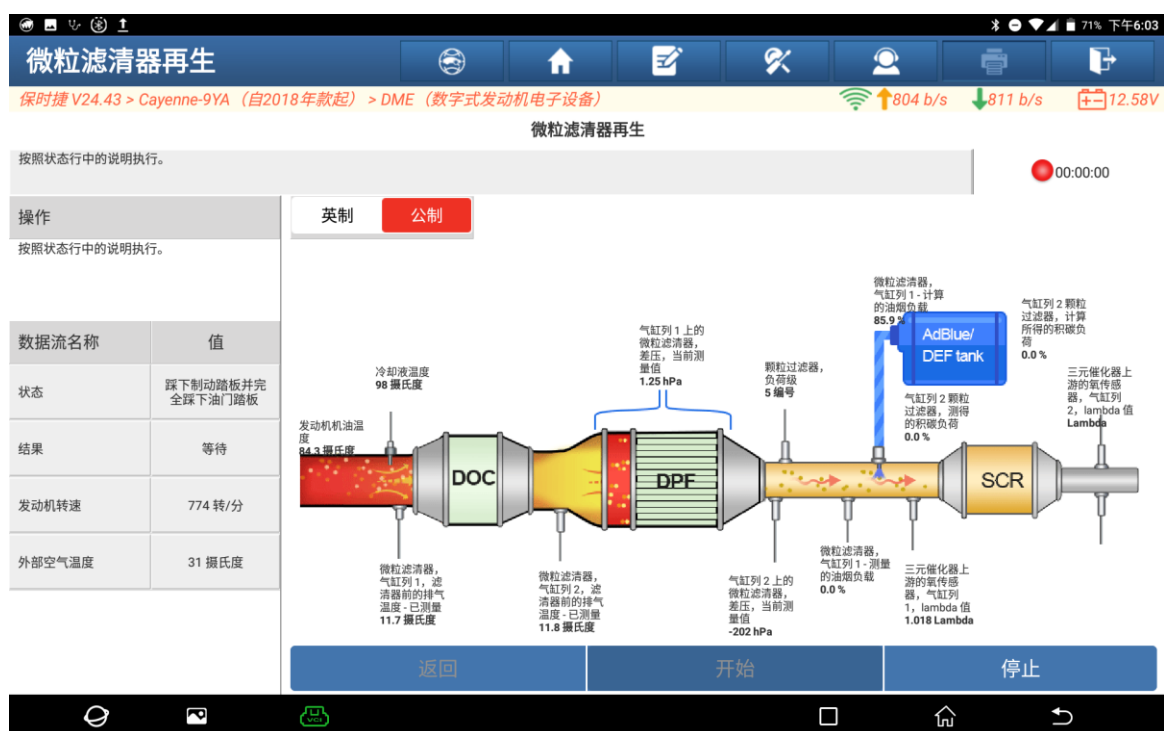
71% 下午6:03

微粒滤清器再生

保时捷 V24.43 > Cayenne-9YA（自2018年款起）> DME（数字式发动机电子设备）

804 b/s 811 b/s 12.58V

微粒滤清器再生

按照状态行中的说明执行。

00:00:00

操作

按照状态行中的说明执行。

| 数据流名称 | 值 |
|---|---|
| 状态 | 踩下制动踏板并完全踩下油门踏板 |
| 结果 | 等待 |
| 发动机转速 | 774 转/分 |
| 外部空气温度 | 31 摄氏度 |

英制 公制

微粒滤清器，气缸列 1 - 计算的油烟负载 85.9 %

AdBlue/ DEF tank

气缸列 2 颗粒过滤器，计算所得的积碳负荷 0.0 %

气缸列 1 上的微粒滤清器，差压，当前测量值 1.25 hPa

冷却液温度 98 摄氏度

颗粒过滤器，负荷级 5 编号

三元催化器上游的氧传感器，气缸列 2，lambda 值 Lambda

气缸列 2 颗粒过滤器，测得的积碳负荷 0.0 %

发动机机油温度 84.3 摄氏度

DOC

DPF

SCR

微粒滤清器，气缸列 1，滤清器前的排气温度 - 已测量 11.7 摄氏度

微粒滤清器，气缸列 2，滤清器前的排气温度 - 已测量 11.8 摄氏度

气缸列 2 上的微粒滤清器，差压，当前测量值 -202 hPa

微粒滤清器，气缸列 1 - 测量的油烟负载 0.0 %

三元催化器上游的氧传感器，气缸列 1，lambda 值 1.018 Lambda

返回 开始 停止